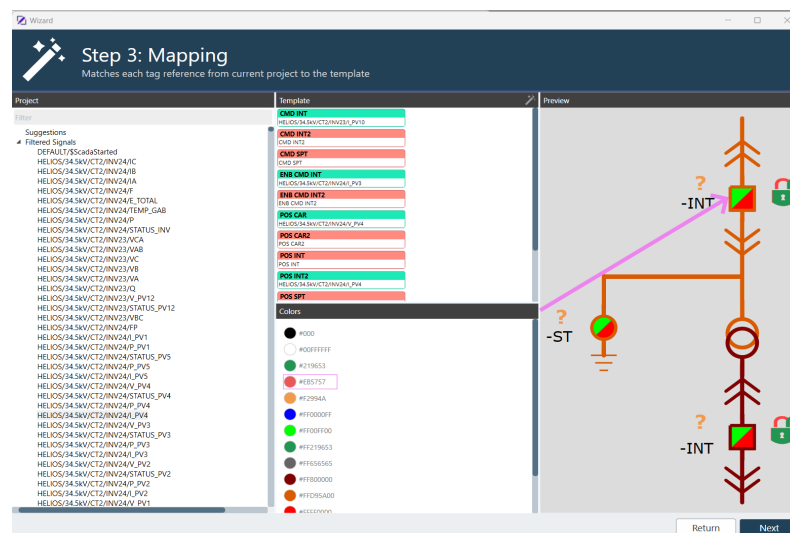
Wizard

Step 3: Mapping
Matches each tag reference from current project to the template

Project
Filter
Suggestions
Filtered Signals
DEFAULT/$ScadaStarted
HELIOS/34.5kV/CT2/INV24/IC
HELIOS/34.5kV/CT2/INV24/IB
HELIOS/34.5kV/CT2/INV24/IA
HELIOS/34.5kV/CT2/INV24/F
HELIOS/34.5kV/CT2/INV24/E_TOTAL
HELIOS/34.5kV/CT2/INV24/TEMP_GAB
HELIOS/34.5kV/CT2/INV24/STATUS_INV
HELIOS/34.5kV/CT2/INV24/P
HELIOS/34.5kV/CT2/INV23/VCA
HELIOS/34.5kV/CT2/INV23/VAB
HELIOS/34.5kV/CT2/INV23/VC
HELIOS/34.5kV/CT2/INV23/VB
HELIOS/34.5kV/CT2/INV23/VA
HELIOS/34.5kV/CT2/INV23/Q
HELIOS/34.5kV/CT2/INV23/V_PV12
HELIOS/34.5kV/CT2/INV23/STATUS_PV12
HELIOS/34.5kV/CT2/INV23/VBC
HELIOS/34.5kV/CT2/INV24/FP
HELIOS/34.5kV/CT2/INV24/I_PV1
HELIOS/34.5kV/CT2/INV24/P_PV1
HELIOS/34.5kV/CT2/INV24/STATUS_PV5
HELIOS/34.5kV/CT2/INV24/P_PV5
HELIOS/34.5kV/CT2/INV24/I_PV5
HELIOS/34.5kV/CT2/INV24/V_PV4
HELIOS/34.5kV/CT2/INV24/STATUS_PV4
HELIOS/34.5kV/CT2/INV24/P_PV4
HELIOS/34.5kV/CT2/INV24/I_PV4
HELIOS/34.5kV/CT2/INV24/V_PV3
HELIOS/34.5kV/CT2/INV24/STATUS_PV3
HELIOS/34.5kV/CT2/INV24/P_PV3
HELIOS/34.5kV/CT2/INV24/I_PV3
HELIOS/34.5kV/CT2/INV24/V_PV2
HELIOS/34.5kV/CT2/INV24/STATUS_PV2
HELIOS/34.5kV/CT2/INV24/P_PV2
HELIOS/34.5kV/CT2/INV24/I_PV2
HELIOS/34.5kV/CT2/INV24/V_PV1

Template
CMD INT
HELIOS/34.5kV/CT2/INV23/I_PV10
CMD INT2
CMD INT2
CMD SPT
CMD SPT
ENB CMD INT
HELIOS/34.5kV/CT2/INV24/I_PV3
ENB CMD INT2
ENB CMD INT2
POS CAR
HELIOS/34.5kV/CT2/INV24/V_PV4
POS CAR2
POS CAR2
POS INT
POS INT
POS INT2
HELIOS/34.5kV/CT2/INV24/I_PV4
POS SPT

Colors
#000
#00FFFFFF
#219653
#EB5757
#F2994A
#FF0000FF
#FF00FF00
#FF219653
#FF656565
#FF800000
#FFD95A00
#FFFF0000

Preview
?
-INT
?
-ST
?
-INT

Return
Next